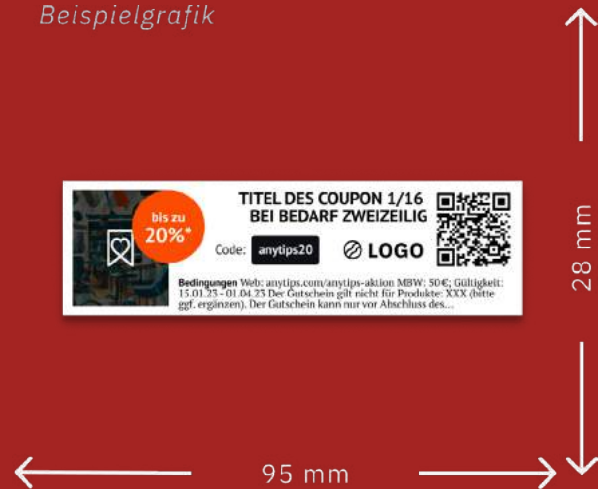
Beispielgrafik

bis zu
20%*

TITEL DES COUPON 1/16
BEI BEDARF ZWEIZEILIG

Code: anytips20

LOGO

Bedingungen Web: anytips.com/anytips-aktion MBW: 50€; Gültigkeit: 15.01.23 - 01.04.23 Der Gutschein gilt nicht für Produkte: XXX (bitte ggf. ergänzen). Der Gutschein kann nur vor Abschluss des...

28 mm

95 mm